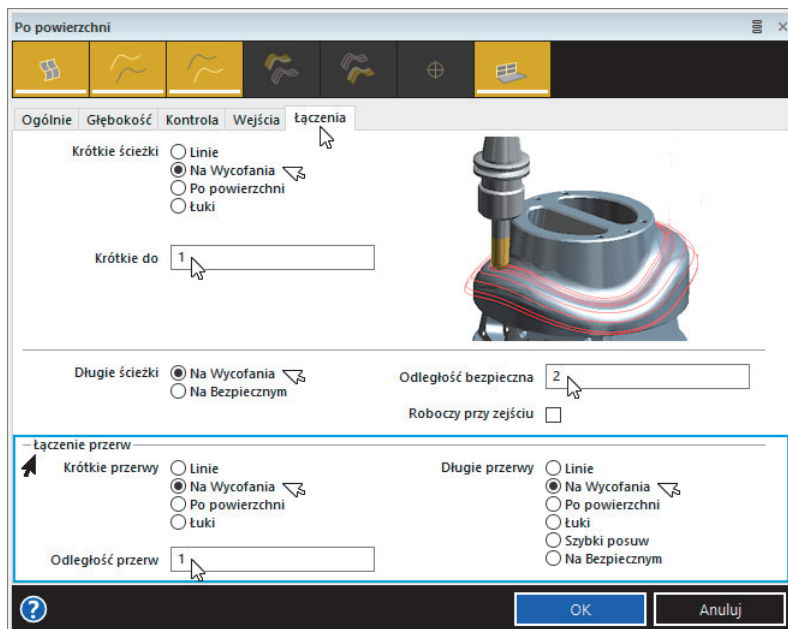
Po powierzchni

Ogólnie | Głębokość | Kontrola | Wejścia | Łączenia

Krótkie ścieżki
Linie
Na Wycofania
Po powierzchni
Łuki

Krótkie do 1

Długie ścieżki
Na Wycofania
Na Bezpiecznym

Odległość bezpieczna 2

Roboczy przy zejściu

Łączenie przerw

Krótkie przerwy
Linie
Na Wycofania
Po powierzchni
Łuki

Odległość przerw 1

Długie przerwy
Linie
Na Wycofania
Po powierzchni
Łuki
Szybki posuw
Na Bezpiecznym

?
OK
Anuluj